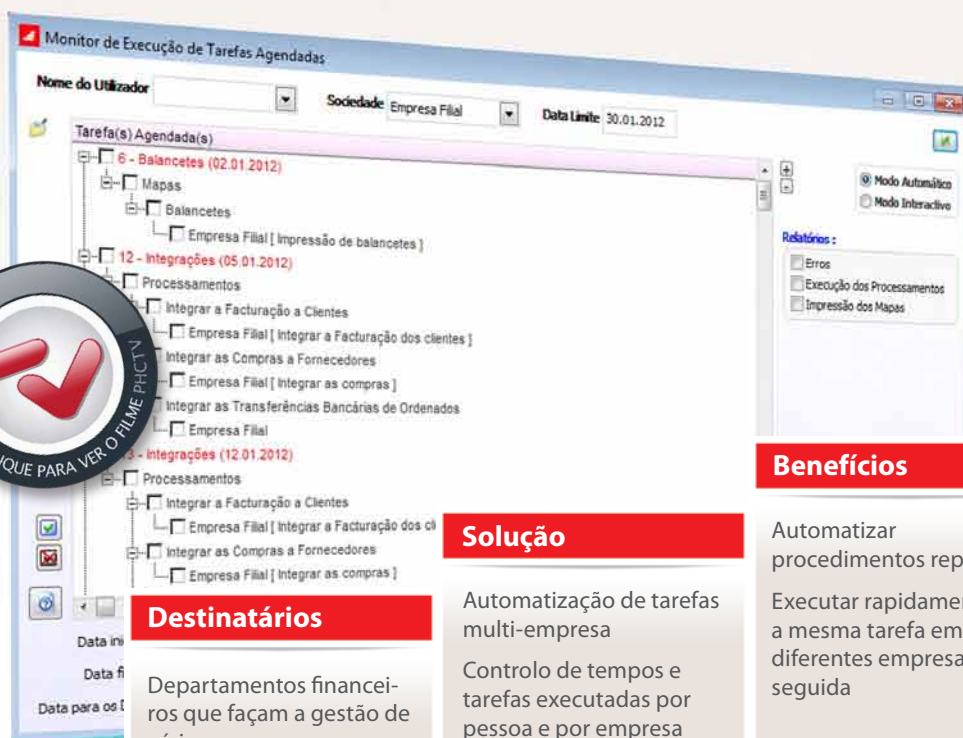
Monitor de Execução de Tarefas Agendadas

Nome do Utilizador

Sociedade Empresa Filial

Data Limite 30.01.2012

Tarefa(s) Agendada(s)

6 - Balancetes (02.01.2012)

Mapas

Balancetes

Empresa Filial [ Impressão de balancetes ]

12 - Integrações (05.01.2012)

Processamentos

Integrar a Facturação a Clientes

Empresa Filial [ Integrar a Facturação dos clientes ]

Integrar as Compras a Fornecedores

Empresa Filial [ Integrar as compras ]

Integrar as Transferências Bancárias de Ordenados

Empresa Filial

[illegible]3 - Integrações (12.01.2012)

Processamentos

Integrar a Facturação a Clientes

Empresa Filial [ Integrar a Facturação dos cl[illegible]

Integrar as Compras a Fornecedores

Empresa Filial [ Integrar as compras ]

Modo Automático

Modo Interactivo

Relatórios :

Erros

Execução dos Processamentos

Impressão dos Mapas

Data ini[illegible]

Data fi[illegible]

Data para os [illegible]

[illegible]QUE PARA VER O FILME PHC TV

Destinatários

Departamentos financeiros que façam a gestão de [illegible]

Solução

Automatização de tarefas multi-empresa

Controlo de tempos e tarefas executadas por pessoa e por empresa

Benefícios

Automatizar procedimentos rep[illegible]

Executar rapidamen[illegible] a mesma tarefa em diferentes empresa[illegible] seguida